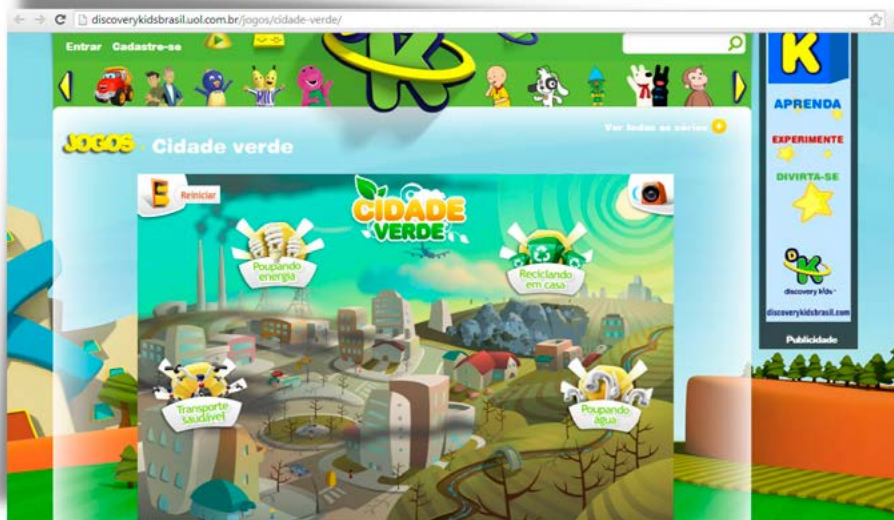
discoverykidsbrasil.uol.com.br/jogos/cidade-verde/

Entrar Cadastre-se

JOGOS Cidade verde

Ver todas as séries

Reiniciar

CIDADE VERDE

Poupando energia

Reciclando em casa

Transporte saudável

Poupando água

K

APRENDA

EXPERIMENTE

DIVIRTA-SE

discovery kids

discoverykidsbrasil.com

Publicidade